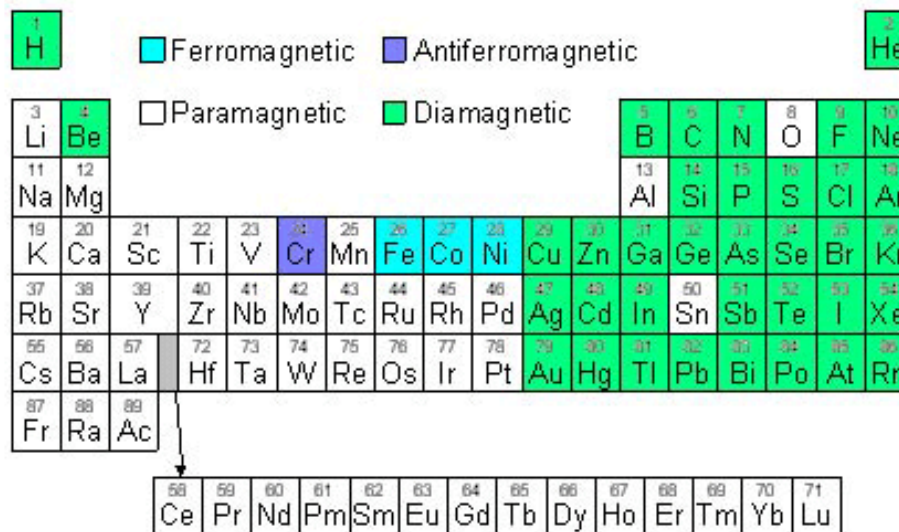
1 H

Ferromagnetic Antiferromagnetic

2 He

Paramagnetic Diamagnetic

3 Li 4 Be

5 B 6 C 7 N 8 O 9 F 10 Ne

11 Na 12 Mg

13 Al 14 Si 15 P 16 S 17 Cl 18 Ar

19 K 20 Ca 21 Sc 22 Ti 23 V 24 Cr 25 Mn 26 Fe 27 Co 28 Ni 29 Cu 30 Zn 31 Ga 32 Ge 33 As 34 Se 35 Br 36 Kr

37 Rb 38 Sr 39 Y 40 Zr 41 Nb 42 Mo 43 Tc 44 Ru 45 Rh 46 Pd 47 Ag 48 Cd 49 In 50 Sn 51 Sb 52 Te 53 I 54 Xe

55 Cs 56 Ba 57 La 72 Hf 73 Ta 74 W 75 Re 76 Os 77 Ir 78 Pt 79 Au 80 Hg 81 Tl 82 Pb 83 Bi 84 Po 85 At 86 Rn

87 Fr 88 Ra 89 Ac

58 Ce 59 Pr 60 Nd 61 Pm 62 Sm 63 Eu 64 Gd 65 Tb 66 Dy 67 Ho 68 Er 69 Tm 70 Yb 71 Lu